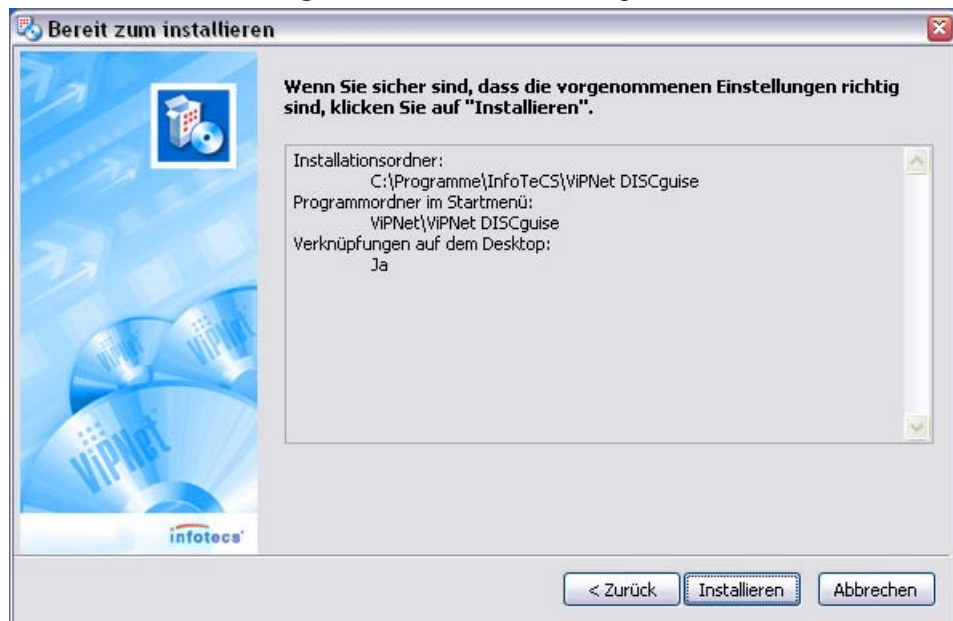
Bereit zum installieren

ViPNet

ViPNet

ViPNet

infotecs

Wenn Sie sicher sind, dass die vorgenommenen Einstellungen richtig sind, klicken Sie auf "Installieren".

Installationsordner:
C:\Programme\InfoTeCS\ViPNet DISCguise
Programmordner im Startmenü:
ViPNet\ViPNet DISCguise
Verknüpfungen auf dem Desktop:
Ja

< Zurück
Installieren
Abbrechen